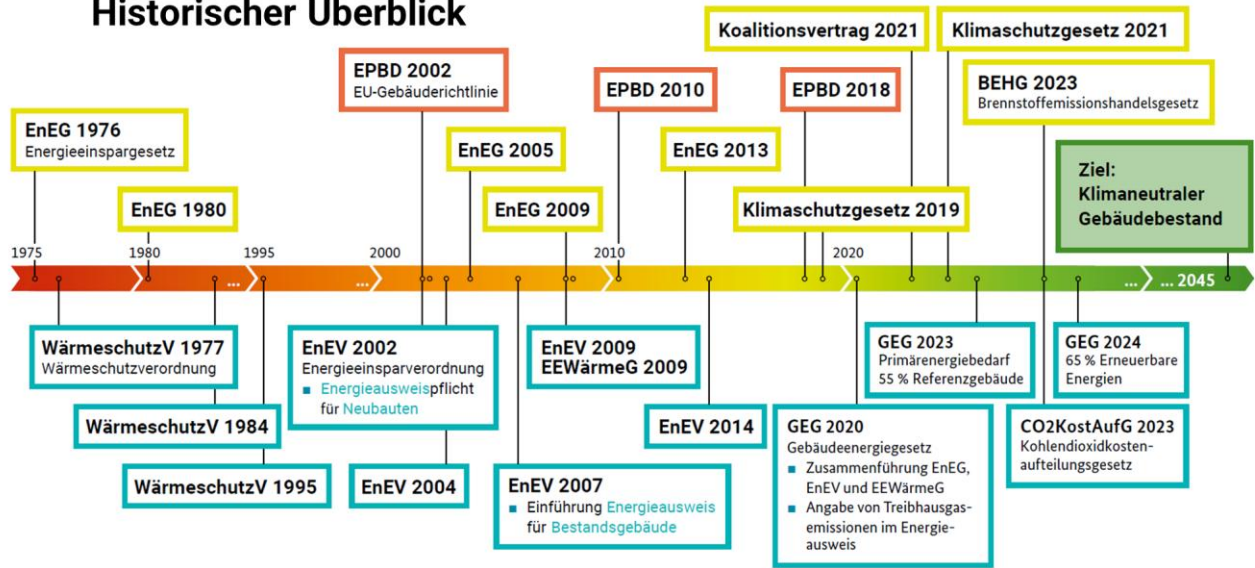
Historischer Überblick

EnEG 1976
Energieeinspargesetz

EnEG 1980

EPBD 2002
EU-Gebäuderichtlinie

EnEG 2005

EnEG 2009

EPBD 2010

EnEG 2013

EPBD 2018

Koalitionsvertrag 2021

Klimaschutzgesetz 2021

BEHG 2023
Brennstoffemissionshandelsgesetz

Klimaschutzgesetz 2019

Ziel:
Klimaneutraler Gebäudebestand

1975 1980 ... 1995 ... 2000 ... 2010 2020 ... ... 2045

WärmeschutzV 1977
Wärmeschutzverordnung

WärmeschutzV 1984

WärmeschutzV 1995

EnEV 2002
Energieeinsparverordnung
■ Energieausweispflicht für Neubauten

EnEV 2004

EnEV 2007
■ Einführung Energieausweis für Bestandsgebäude

EnEV 2009
EEWärmeG 2009

EnEV 2014

GEG 2020
Gebäudeenergiegesetz
■ Zusammenführung EnEG, EnEV und EEWärmeG
■ Angabe von Treibhausgasemissionen im Energieausweis

GEG 2023
Primärenergiebedarf
55 % Referenzgebäude

GEG 2024
65 % Erneuerbare Energien

CO2KostAufG 2023
Kohlendioxidkostenaufteilungsgesetz